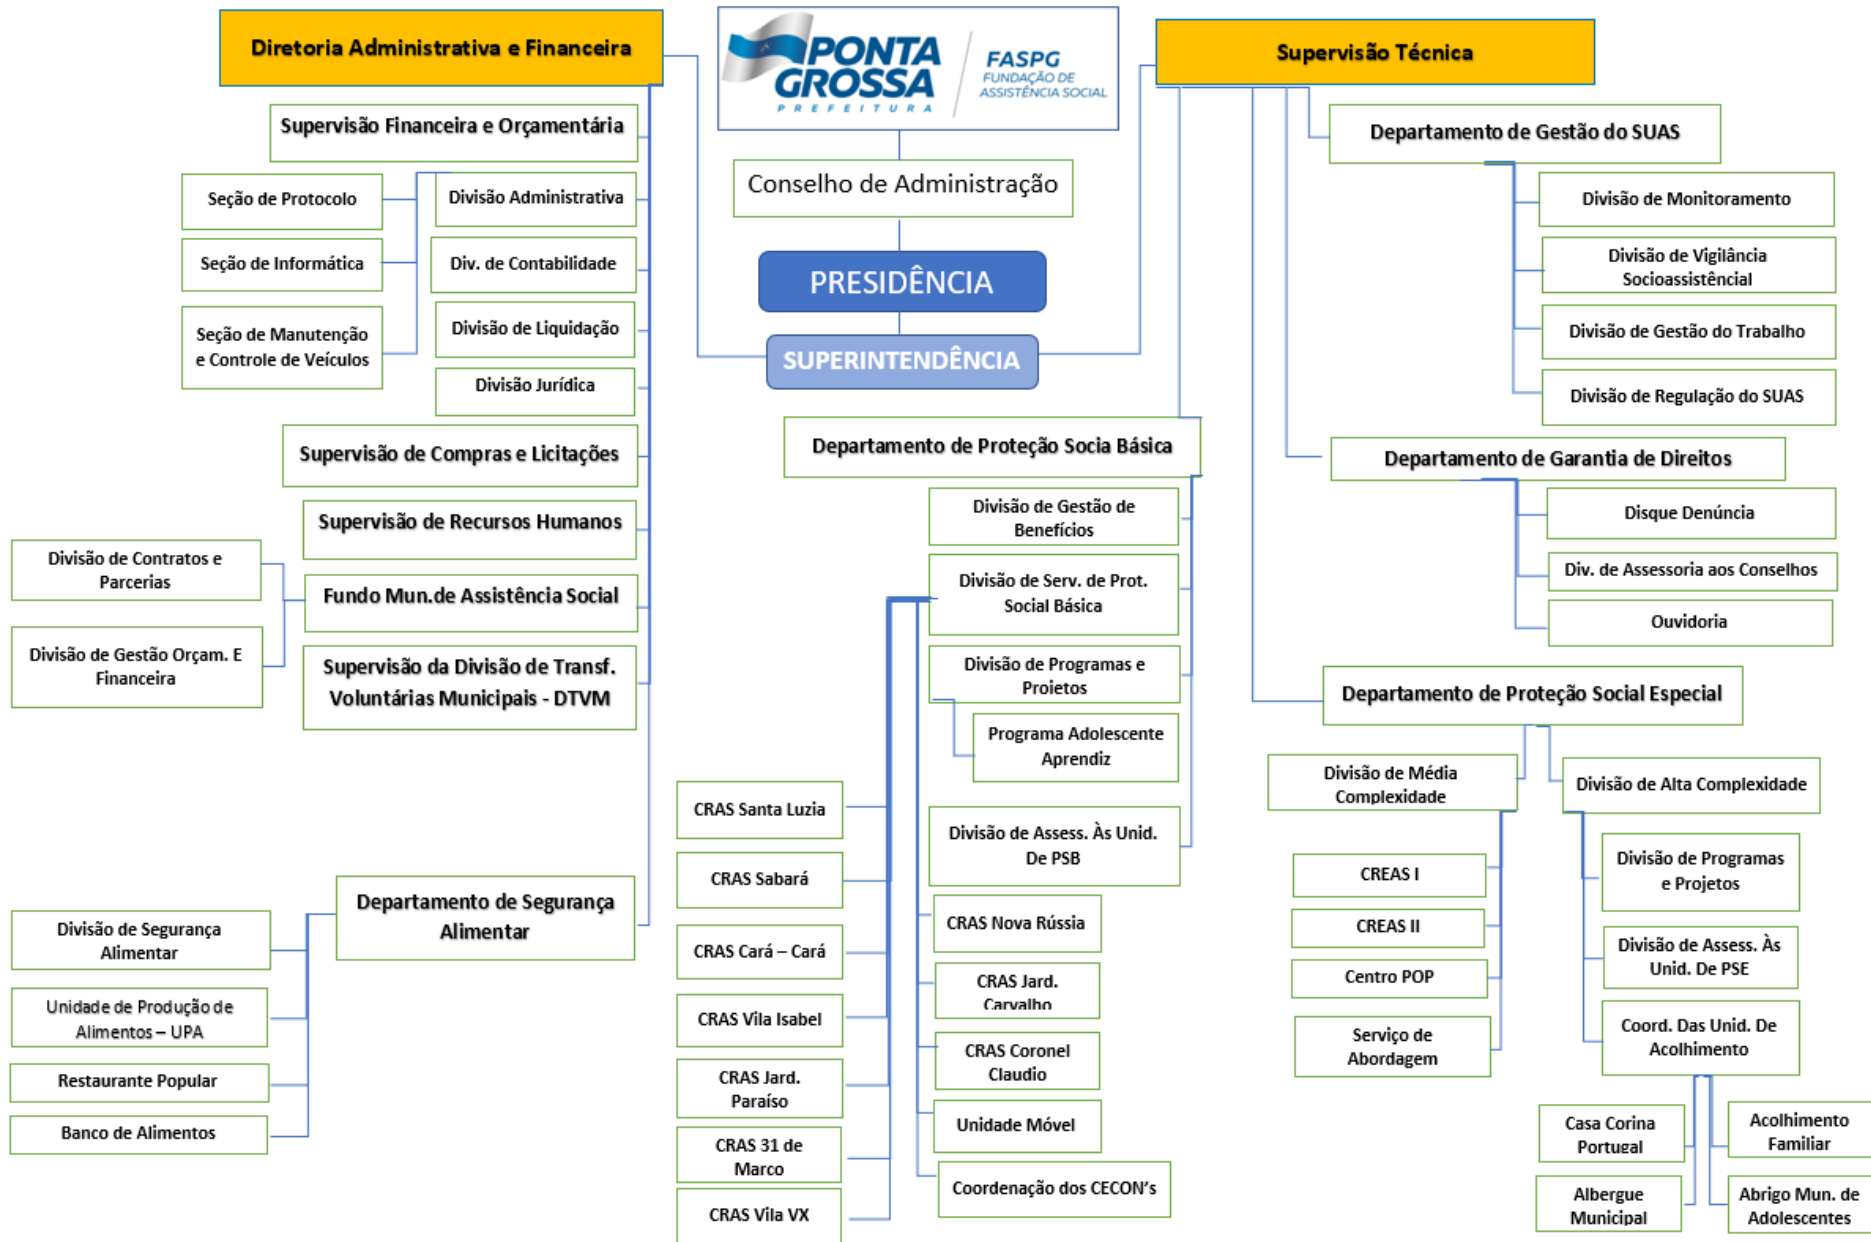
Diretoria Administrativa e Financeira

PONTA GROSSA PREFEITURA

FASPG FUNDAÇÃO DE ASSISTÊNCIA SOCIAL

Supervisão Técnica

Supervisão Financeira e Orçamentária

Conselho de Administração

Departamento de Gestão do SUAS

Seção de Protocolo

Divisão Administrativa

Divisão de Monitoramento

Seção de Informática

Div. de Contabilidade

Divisão de Vigilância Socioassistêncial

PRESIDÊNCIA

Seção de Manutenção e Controle de Veículos

Divisão de Liquidação

Divisão de Gestão do Trabalho

SUPERINTENDÊNCIA

Divisão Jurídica

Divisão de Regulação do SUAS

Supervisão de Compras e Licitações

Departamento de Proteção Socia Básica

Departamento de Garantia de Direitos

Divisão de Gestão de Benefícios

Disque Denúncia

Supervisão de Recursos Humanos

Divisão de Contratos e Parcerias

Div. de Assessoria aos Conselhos

Divisão de Serv. de Prot. Social Básica

Fundo Mun.de Assistência Social

Ouvidoria

Divisão de Gestão Orçam. E Financeira

Supervisão da Divisão de Transf. Voluntárias Municipais - DTVM

Divisão de Programas e Projetos

Departamento de Proteção Social Especial

Programa Adolescente Aprendiz

Divisão de Média Complexidade

Divisão de Alta Complexidade

CRAS Santa Luzia

Divisão de Assess. Às Unid. De PSB

Divisão de Programas e Projetos

CREAS I

CRAS Sabará

Departamento de Segurança Alimentar

CREAS II

Divisão de Segurança Alimentar

CRAS Nova Rússia

Divisão de Assess. Às Unid. De PSE

CRAS Cará – Cará

Centro POP

Unidade de Produção de Alimentos – UPA

CRAS Jard. Carvalho

CRAS Vila Isabel

Serviço de Abordagem

CRAS Coronel Claudio

Coord. Das Unid. De Acolhimento

Restaurante Popular

CRAS Jard. Paraíso

Unidade Móvel

Banco de Alimentos

Casa Corina Portugal

Acolhimento Familiar

CRAS 31 de Marco

Coordenação dos CECON's

CRAS Vila VX

Albergue Municipal

Abrigo Mun. de Adolescentes